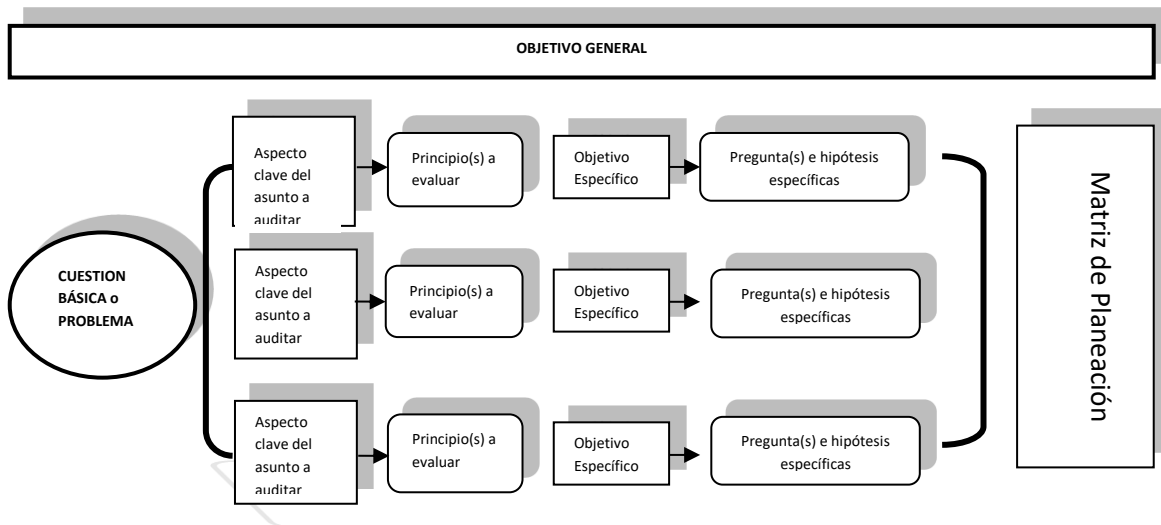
OBJETIVO GENERAL

CUESTION BÁSICA o PROBLEMA

Aspecto clave del asunto a auditar

Principio(s) a evaluar

Objetivo Específico

Pregunta(s) e hipótesis específicas

Aspecto clave del asunto a auditar

Principio(s) a evaluar

Objetivo Específico

Pregunta(s) e hipótesis específicas

Aspecto clave del asunto a auditar

Principio(s) a evaluar

Objetivo Específico

Pregunta(s) e hipótesis específicas

Matriz de Planeación